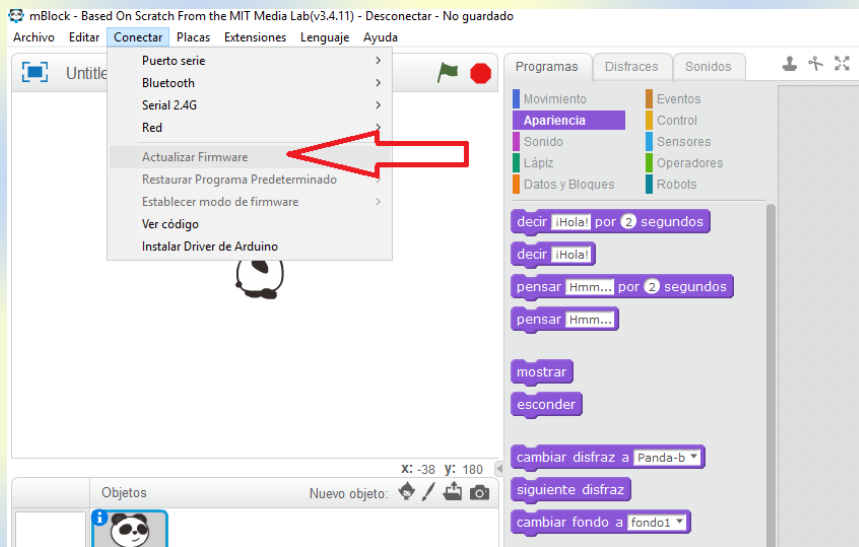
mBlock - Based On Scratch From the MIT Media Lab(v3.4.11) - Desconectar - No guardado

Archivo Editar Conectar Placas Extensiones Lenguaje Ayuda

Untitle

Puerto serie
Bluetooth
Serial 2.4G
Red
Actualizar Firmware
Restaurar Programa Predeterminado
Establecer modo de firmware
Ver código
Instalar Driver de Arduino

Programas Disfraces Sonidos

Movimiento
Apariencia
Sonido
Lápiz
Datos y Bloques
Eventos
Control
Sensores
Operadores
Robots

decir ¡Hola! por 2 segundos
decir ¡Hola!
pensar Hmm... por 2 segundos
pensar Hmm...
mostrar
esconder
cambiar disfraz a Panda-b
siguiente disfraz
cambiar fondo a fondo1

x: -38 y: 180

Objetos
Nuevo objeto: